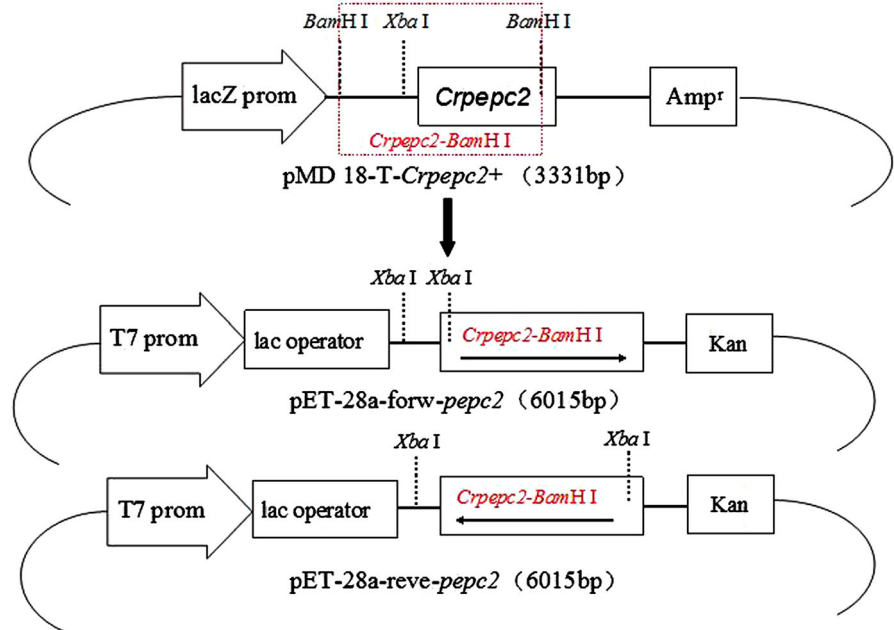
BamH I
Xba I
BamH I
lacZ prom
Crpepc2
Amp$^r$
Crpepc2-BamH I
pMD 18-T-Crpepc2+ （3331bp）

Xba I
Xba I
T7 prom
lac operator
Crpepc2-BamH I
Kan
pET-28a-forw-pepc2（6015bp）

Xba I
Xba I
T7 prom
lac operator
Crpepc2-BamH I
Kan
pET-28a-reve-pepc2（6015bp）